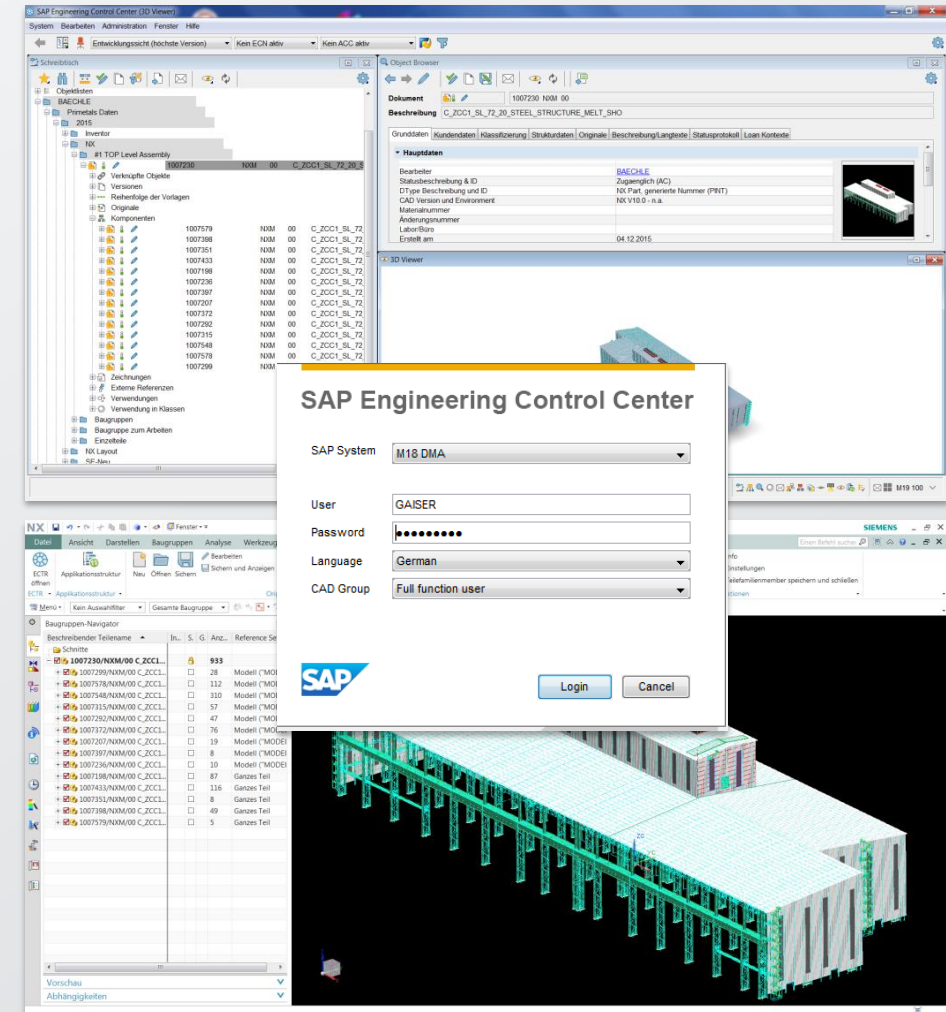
SAP Engineering Control Center (3D Viewer)

System Bearbeiten Administration Fenster Hilfe

Entwicklungssicht (höchste Version) Kein ECN aktiv Kein ACC aktiv

Schreibtisch

Objektlisten
BAECHLE
Primetals Daten
2015
Inventor
NX
#1 TOP Level Assembly
1007230 NXM 00 C_ZCC1_SL_72_20_S
Verknüpfte Objekte
Versionen
Reihenfolge der Vorlagen
Originale
Komponenten

| | | | |
|---|---|---|---|
| 1007579 | NXM | 00 | C_ZCC1_SL_72 |
| 1007398 | NXM | 00 | C_ZCC1_SL_72 |
| 1007351 | NXM | 00 | C_ZCC1_SL_72 |
| 1007433 | NXM | 00 | C_ZCC1_SL_72 |
| 1007198 | NXM | 00 | C_ZCC1_SL_72 |
| 1007236 | NXM | 00 | C_ZCC1_SL_72 |
| 1007397 | NXM | 00 | C_ZCC1_SL_72 |
| 1007207 | NXM | 00 | C_ZCC1_SL_72 |
| 1007372 | NXM | 00 | C_ZCC1_SL_72 |
| 1007292 | NXM | 00 | C_ZCC1_SL_72 |
| 1007315 | NXM | 00 | C_ZCC1_SL_72 |
| 1007548 | NXM | 00 | C_ZCC1_SL_72 |
| 1007578 | NXM | 00 | C_ZCC1_SL_72 |
| 1007299 | NXM | 00 | C_ZCC1_SL_72 |

Zeichnungen
Externe Referenzen
Verwendungen
Verwendung in Klassen
Baugruppen
Baugruppe zum Arbeiten
Einzelteile
NX Layout
SE-Neu

Object Browser

Dokument 1007230 NXM 00
Beschreibung C_ZCC1_SL_72_20_STEEL_STRUCTURE_MELT_SHO

Grunddaten Kundendaten Klassifizierung Strukturdaten Originale Beschreibung/Langtexte Statusprotokoll Loan Kontexte

Hauptdaten

| | |
|---|---|
| Bearbeiter | BAECHLE |
| Statusbeschreibung & ID | Zugaenglich (AC) |
| DType Beschreibung und ID | NX Part, generierte Nummer (PINT) |
| CAD Version und Environment | NX V10.0 - n.a. |
| Materialnummer | |
| Änderungsnummer | |
| Labor/Büro | |
| Erstellt am | 04.12.2015 |

3D Viewer

M19 100

SAP Engineering Control Center

SAP System M18 DMA
User GAISER
Password ●●●●●●●●●
Language German
CAD Group Full function user

SAP

Login Cancel

NX Fenster SIEMENS
Datei Ansicht Darstellen Baugruppen Analyse Werkzeug
ECTR öffnen Applikationsstruktur Neu Öffnen Sichern Bearbeiten Sichern und Anzeigen
ECTR Applikationsstruktur
Menü Kein Auswahlfilter Gesamte Baugruppe
Einen Befehl suchen
nfo
Einstellungen
Teilefamilienmember speichern und schließen
ptionen

Baugruppen-Navigator

| Beschreibender Teilename | In.. | S. | G. | Anz.. | Reference Se |
|---|---|---|---|---|---|
| Schnitte | | | | | |
| 1007230/NXM/00 C_ZCC1... | | | | 933 | |
| 1007299/NXM/00 C_ZCC1... | | | | 28 | Modell ("MOI |
| 1007578/NXM/00 C_ZCC1... | | | | 112 | Modell ("MOI |
| 1007548/NXM/00 C_ZCC1... | | | | 310 | Modell ("MOI |
| 1007315/NXM/00 C_ZCC1... | | | | 57 | Modell ("MOI |
| 1007292/NXM/00 C_ZCC1... | | | | 47 | Modell ("MOI |
| 1007372/NXM/00 C_ZCC1... | | | | 76 | Modell ("MOI |
| 1007207/NXM/00 C_ZCC1... | | | | 19 | Modell ("MODEI |
| 1007397/NXM/00 C_ZCC1... | | | | 8 | Modell ("MODEI |
| 1007236/NXM/00 C_ZCC1... | | | | 10 | Modell ("MODEI |
| 1007198/NXM/00 C_ZCC1... | | | | 87 | Ganzes Teil |
| 1007433/NXM/00 C_ZCC1... | | | | 116 | Ganzes Teil |
| 1007351/NXM/00 C_ZCC1... | | | | 8 | Ganzes Teil |
| 1007398/NXM/00 C_ZCC1... | | | | 49 | Ganzes Teil |
| 1007579/NXM/00 C_ZCC1... | | | | 5 | Ganzes Teil |

Vorschau
Abhängigkeiten